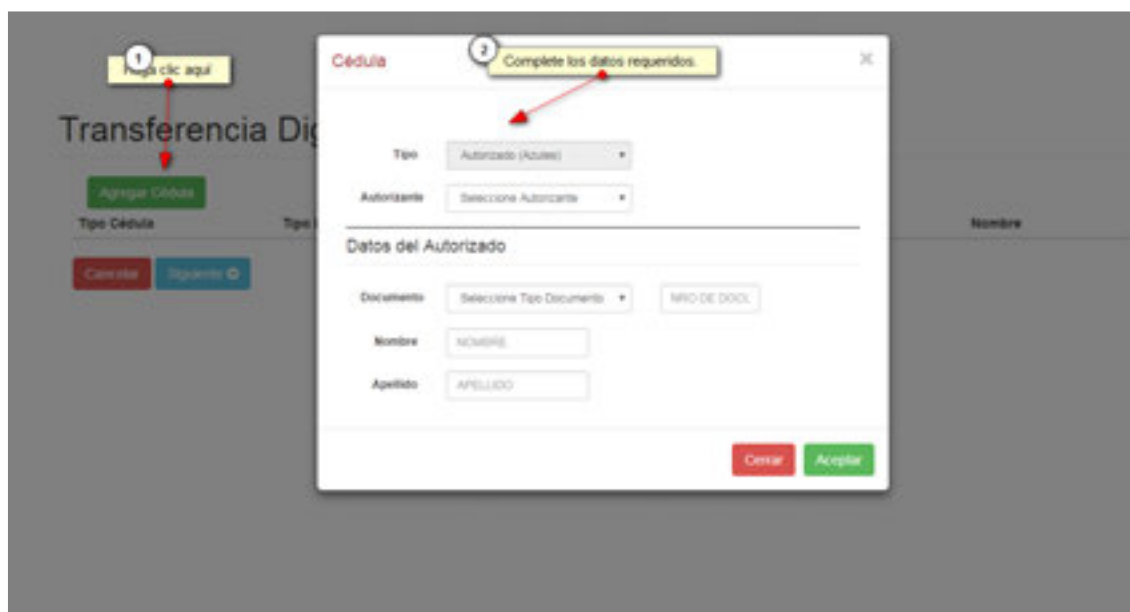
1
Haga clic aquí

Transferencia Dig

Agregar Cédula

Tipo Cédula

Tipo

Nombre

Cancelar

Siguiente

Cédula

2
Complete los datos requeridos.

×

Tipo
Autorizado (Azules)

Autorizante
Seleccione Autorizante

Datos del Autorizado

Documento
Seleccione Tipo Documento
NRO DE DOC

Nombre
NOMBRE

Apellido
APELLIDO

Cerrar
Aceptar